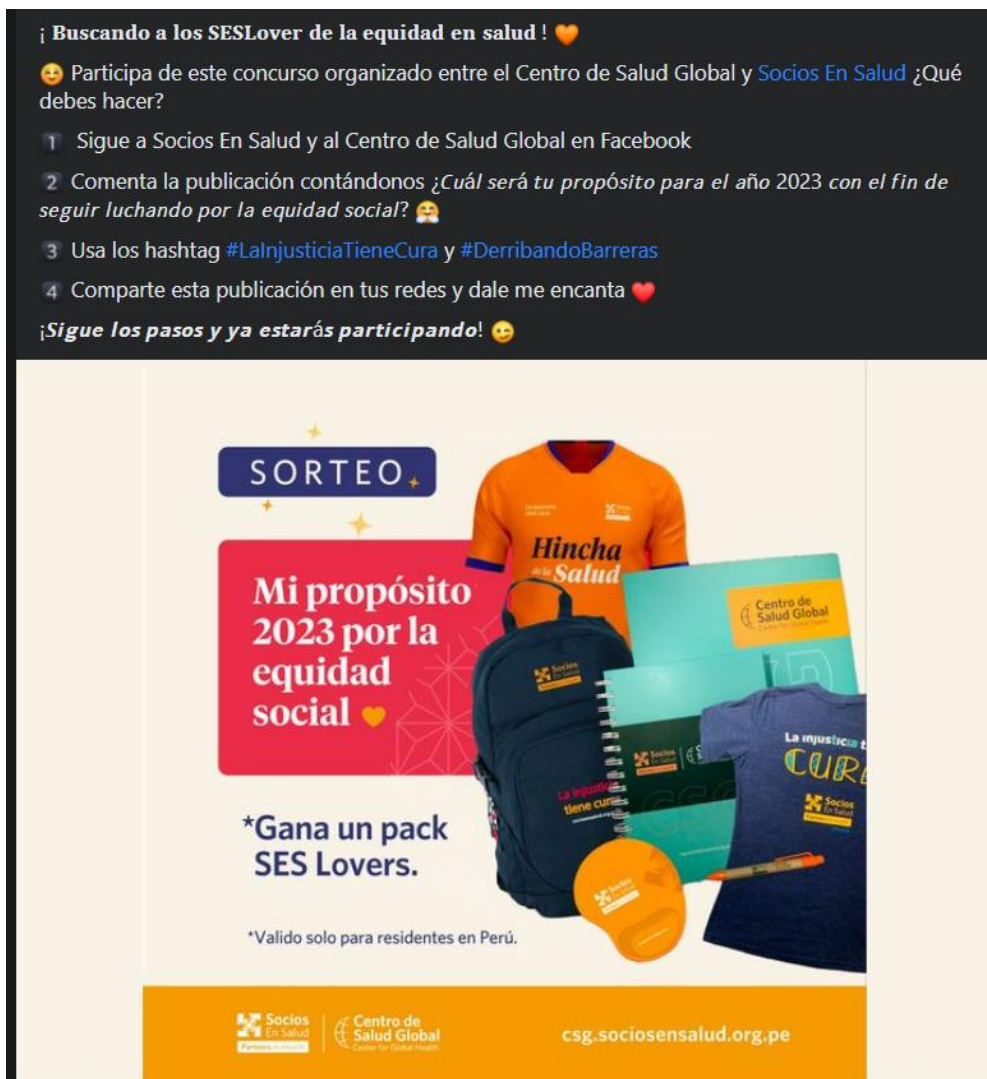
¡ Buscando a los SESLover de la equidad en salud ! 🧡

😊 Participa de este concurso organizado entre el Centro de Salud Global y Socios En Salud ¿Qué debes hacer?

1 Sigue a Socios En Salud y al Centro de Salud Global en Facebook

2 Comenta la publicación contándonos ¿Cuál será tu propósito para el año 2023 con el fin de seguir luchando por la equidad social? 🤗

3 Usa los hashtag #LaInjusticiaTieneCura y #DerribandoBarreras

4 Comparte esta publicación en tus redes y dale me encanta ❤️

¡Sigue los pasos y ya estarás participando! 😉

SORTEO

Mi propósito 2023 por la equidad social 🧡

Hincha de la Salud

Centro de Salud Global

Socios En Salud

La injusticia tiene cura

La injusticia t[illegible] CUR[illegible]

*Gana un pack SES Lovers.

*Valido solo para residentes en Perú.

Socios En Salud | Centro de Salud Global Center for Global Health

csg.sociosensalud.org.pe